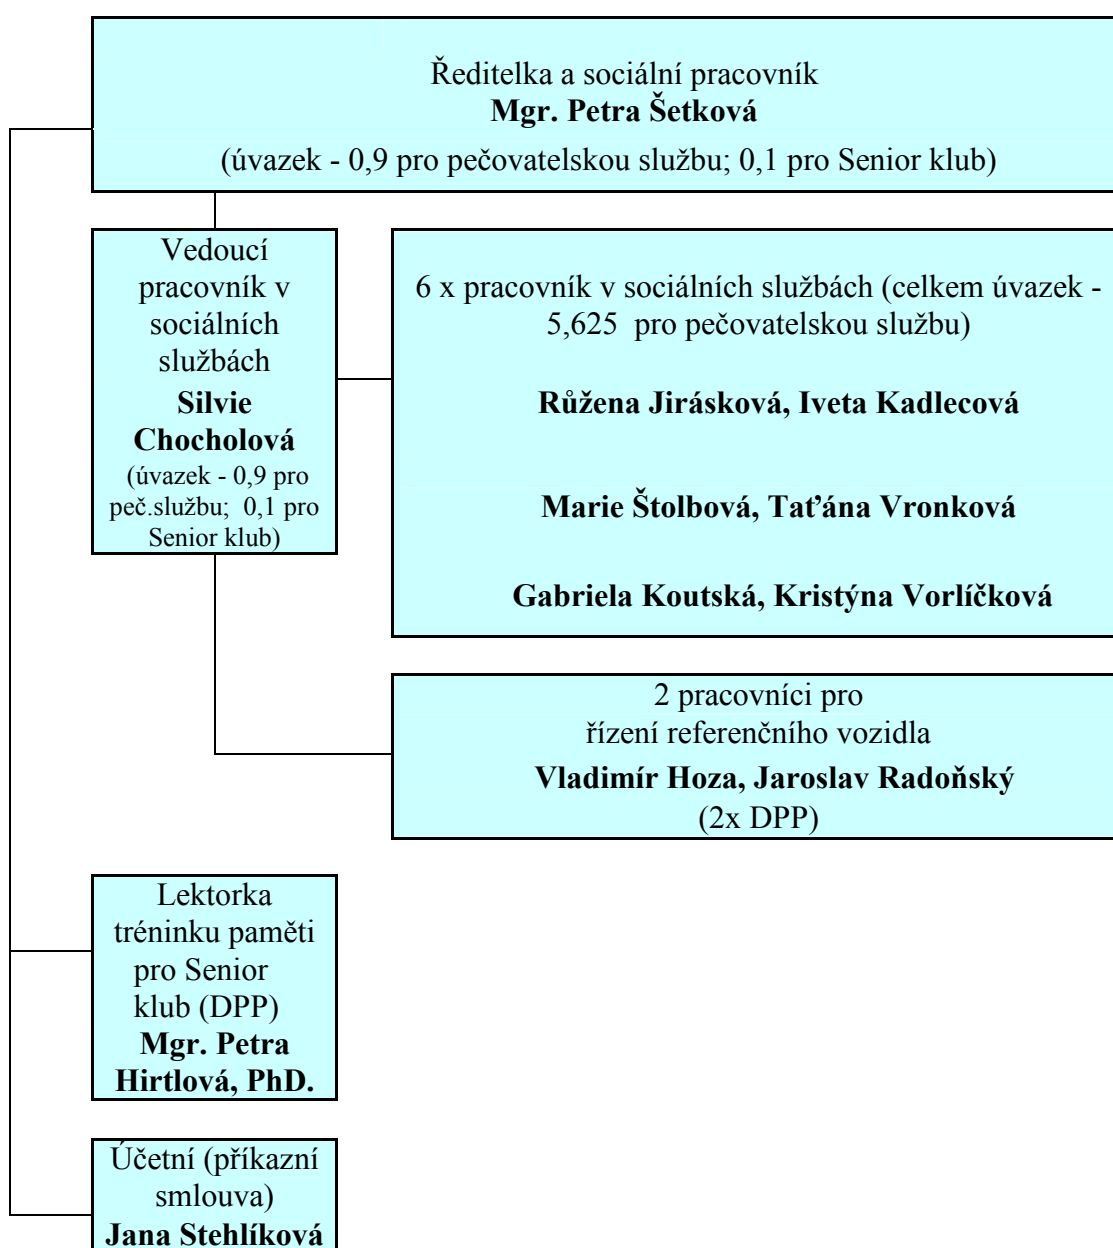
Ředitelka a sociální pracovník
**Mgr. Petra Šetková**
(úvazek - 0,9 pro pečovatelskou službu; 0,1 pro Senior klub)

Vedoucí pracovník v sociálních službách
**Silvie Chocholová**
(úvazek - 0,9 pro peč.službu; 0,1 pro Senior klub)

6 x pracovník v sociálních službách (celkem úvazek - 5,625 pro pečovatelskou službu)

**Růžena Jirásková, Iveta Kadlecová**

**Marie Štolbová, Taťána Vronková**

**Gabriela Koutská, Kristýna Vorlíčková**

2 pracovníci pro řízení referenčního vozidla
**Vladimír Hoza, Jaroslav Radoňský**
(2x DPP)

Lektorka tréninku paměti pro Senior klub (DPP)
**Mgr. Petra Hirtlová, PhD.**

Účetní (příkazní smlouva)
**Jana Stehlíková**